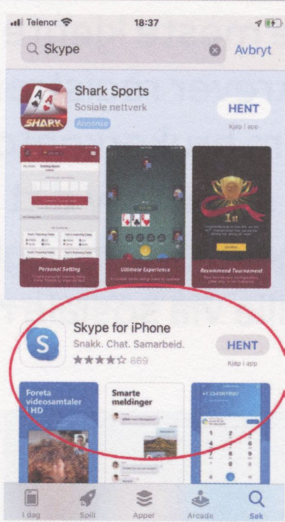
Telenor 18:37

Skype Avbryt

SHARK

Shark Sports
Sosiale nettverk
Annonse

HENT
Kjøp i app

Personal Setting

Ultimate Experience

1st

Recommend Tournament

Skype for iPhone
Snakk. Chat. Samarbeid.
★★★★☆ 669

HENT
Kjøp i app

Foreta videosamtaler i HD

Smarte meldinger

I dag Spill Apper Arcade Søk